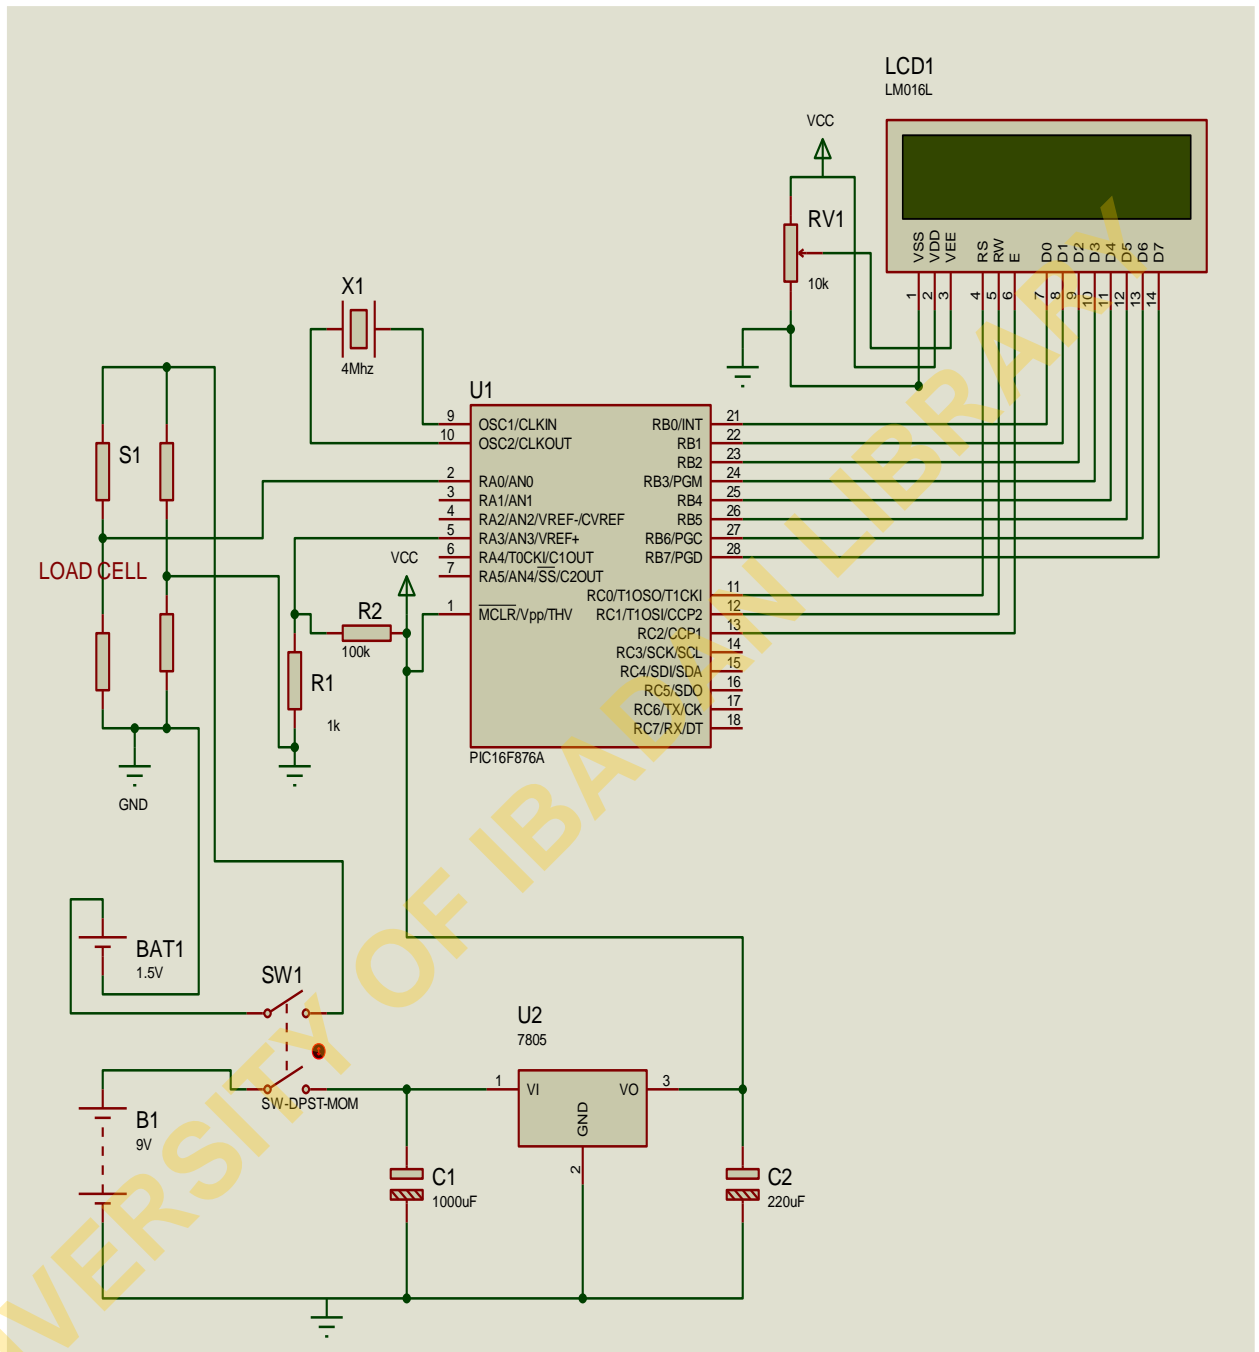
LCD1
LM016L

VCC

RV1
10k

VSS VDD VEE RS RW E D0 D1 D2 D3 D4 D5 D6 D7
1 2 3 4 5 6 7 8 9 10 11 12 13 14

X1
4Mhz

U1

9 OSC1/CLKIN
10 OSC2/CLKOUT
2 RA0/AN0
3 RA1/AN1
4 RA2/AN2/VREF-/CVREF
5 RA3/AN3/VREF+
6 RA4/T0CKI/C1OUT
7 RA5/AN4/$\overline{SS}$/C2OUT
1 $\overline{MCLR}$/Vpp/THV

RB0/INT 21
RB1 22
RB2 23
RB3/PGM 24
RB4 25
RB5 26
RB6/PGC 27
RB7/PGD 28
RC0/T1OSO/T1CKI 11
RC1/T1OSI/CCP2 12
RC2/CCP1 13
RC3/SCK/SCL 14
RC4/SDI/SDA 15
RC5/SDO 16
RC6/TX/CK 17
RC7/RX/DT 18

PIC16F876A

S1

LOAD CELL

VCC

R2
100k

R1
1k

GND

BAT1
1.5V

SW1

SW-DPST-MOM

U2
7805

1 VI VO 3
GND
2

B1
9V

C1
1000uF

C2
220uF

UNIVERSITY OF IBADAN LIBRARY